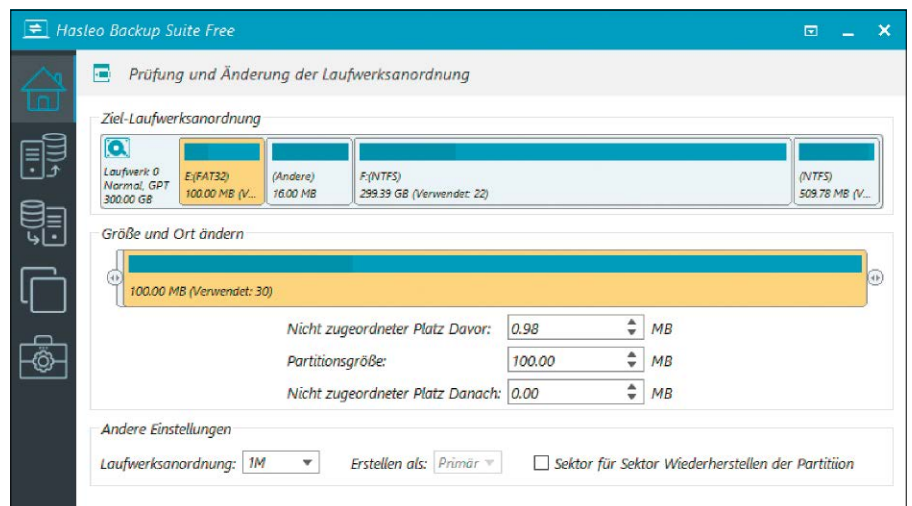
Hasleo Backup Suite Free

Prüfung und Änderung der Laufwerksanordnung

Ziel-Laufwerksanordnung

Laufwerk 0
Normal, GPT
300.00 GB

E:(FAT32)
100.00 MB (V...

(Andere)
16.00 MB

F:(NTFS)
299.39 GB (Verwendet: 22)

(NTFS)
509.78 MB (V...

Größe und Ort ändern

100.00 MB (Verwendet: 30)

Nicht zugeordneter Platz Davor: 0.98 MB

Partitionsgröße: 100.00 MB

Nicht zugeordneter Platz Danach: 0.00 MB

Andere Einstellungen

Laufwerksanordnung: 1M

Erstellen als: Primär

Sektor für Sektor Wiederherstellen der Partitiion